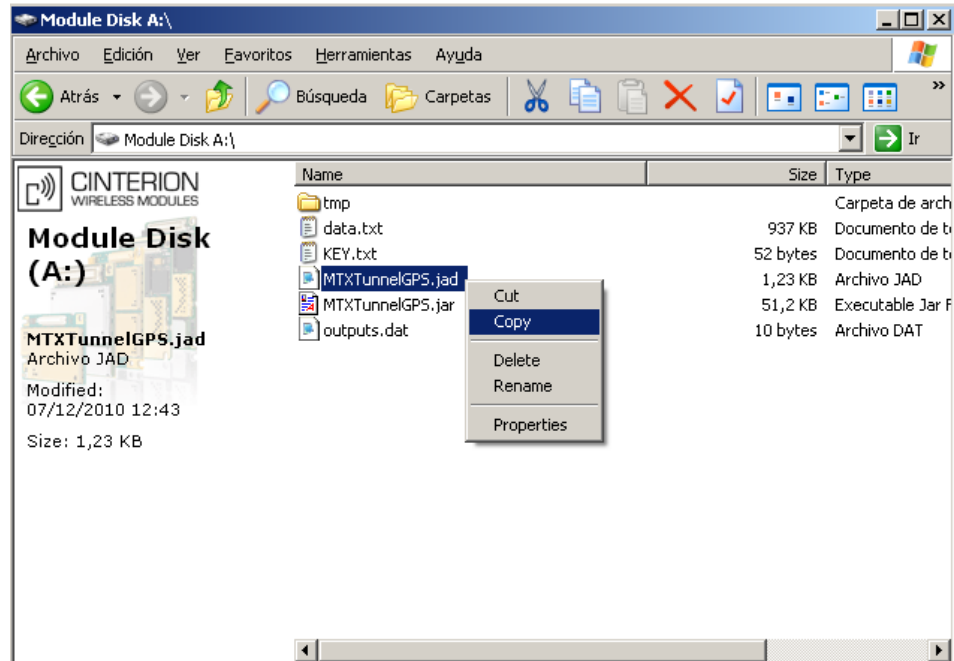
Module Disk A:\

Archivo Edición Ver Favoritos Herramientas Ayuda

Atrás Búsqueda Carpetas

Dirección Module Disk A:\ Ir

CINTERION WIRELESS MODULES

Module Disk (A:)

MTXTunnelGPS.jad
Archivo JAD

Modified:
07/12/2010 12:43

Size: 1,23 KB

| Name | Size | Type |
|---|---|---|
| tmp | | Carpeta de arch |
| data.txt | 937 KB | Documento de t |
| KEY.txt | 52 bytes | Documento de t |
| MTXTunnelGPS.jad | 1,23 KB | Archivo JAD |
| MTXTunnelGPS.jar | 51,2 KB | Executable Jar F |
| outputs.dat | 10 bytes | Archivo DAT |

Cut
Copy
Delete
Rename
Properties